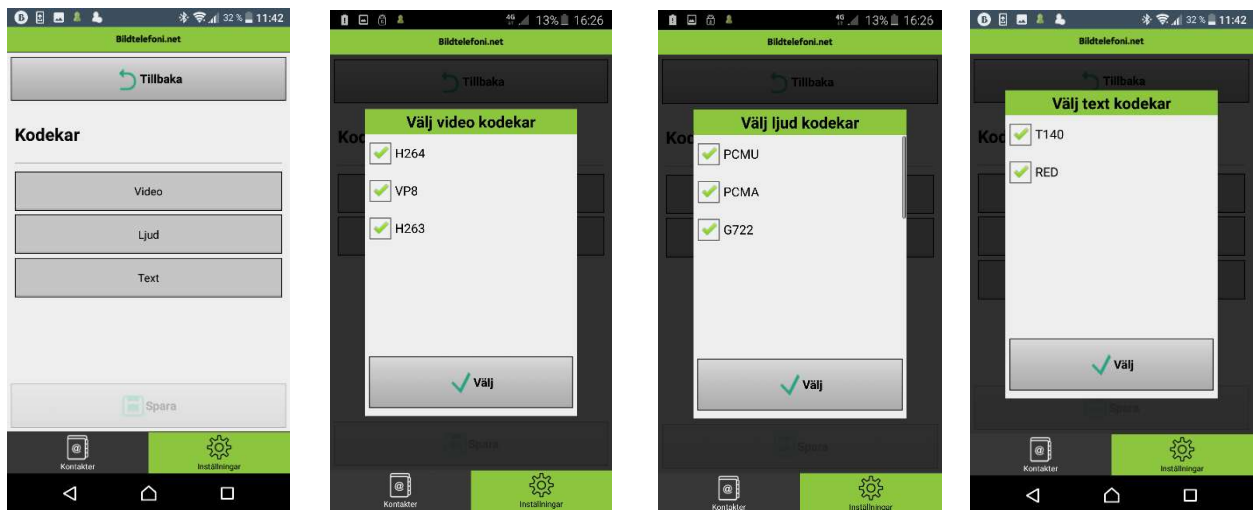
32 % 11:42
Bildtelefoni.net
Tillbaka
Kodekar
Video
Ljud
Text
Spara
Kontakter
Inställningar

4G 13% 16:26
Bildtelefoni.net
Tillbaka
Koc
Välj video kodekar
H264
VP8
H263
Välj
Spara
Kontakter
Inställningar

4G 13% 16:26
Bildtelefoni.net
Tillbaka
Koc
Välj ljud kodekar
PCMU
PCMA
G722
Välj
Spara
Kontakter
Inställningar

32 % 11:42
Bildtelefoni.net
Tillbaka
Koc
Välj text kodekar
T140
RED
Välj
Spara
Kontakter
Inställningar